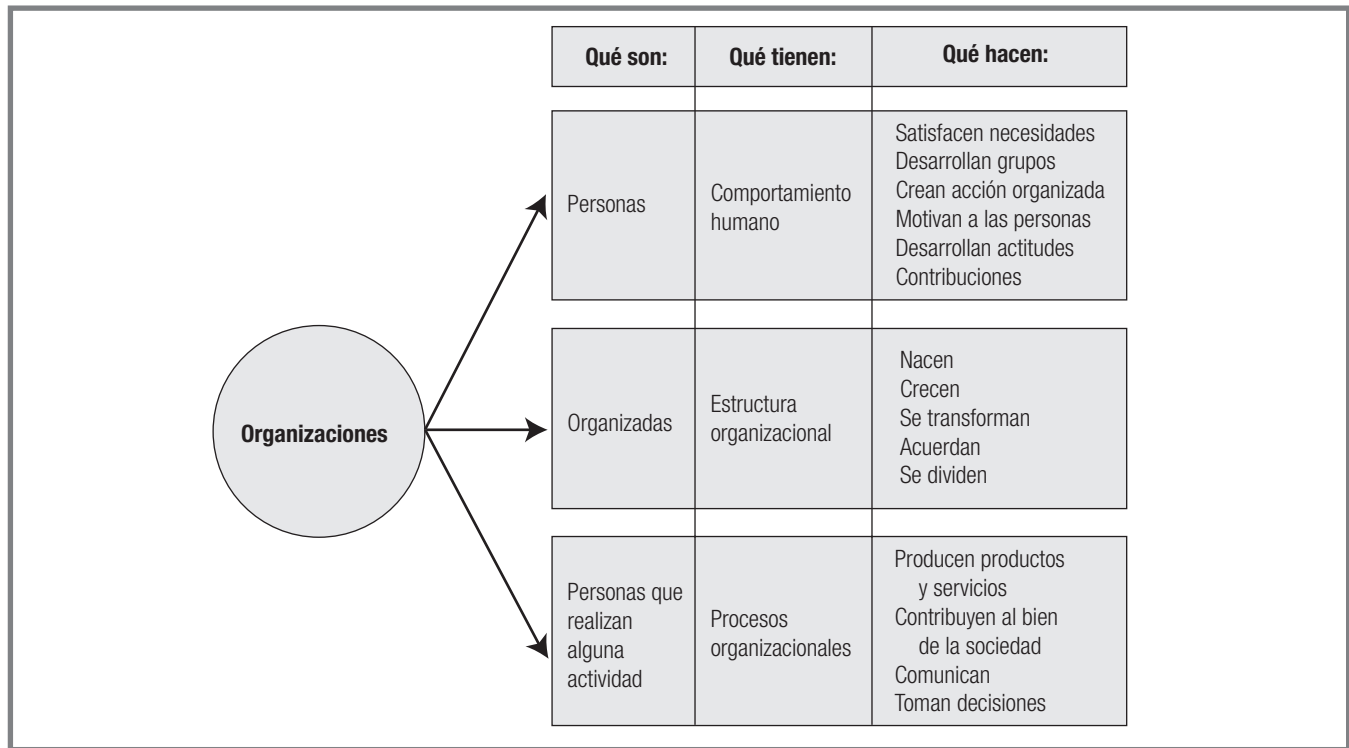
Organizaciones

| Qué son: | Qué tienen: | Qué hacen: |
|---|---|---|
| Personas | Comportamiento humano | Satisfacen necesidades<br>Desarrollan grupos<br>Crean acción organizada<br>Motivan a las personas<br>Desarrollan actitudes<br>Contribuciones |
| Organizadas | Estructura organizacional | Nacen<br>Crecen<br>Se transforman<br>Acuerdan<br>Se dividen |
| Personas que realizan alguna actividad | Procesos organizacionales | Producen productos y servicios<br>Contribuyen al bien de la sociedad<br>Comunican<br>Toman decisiones |